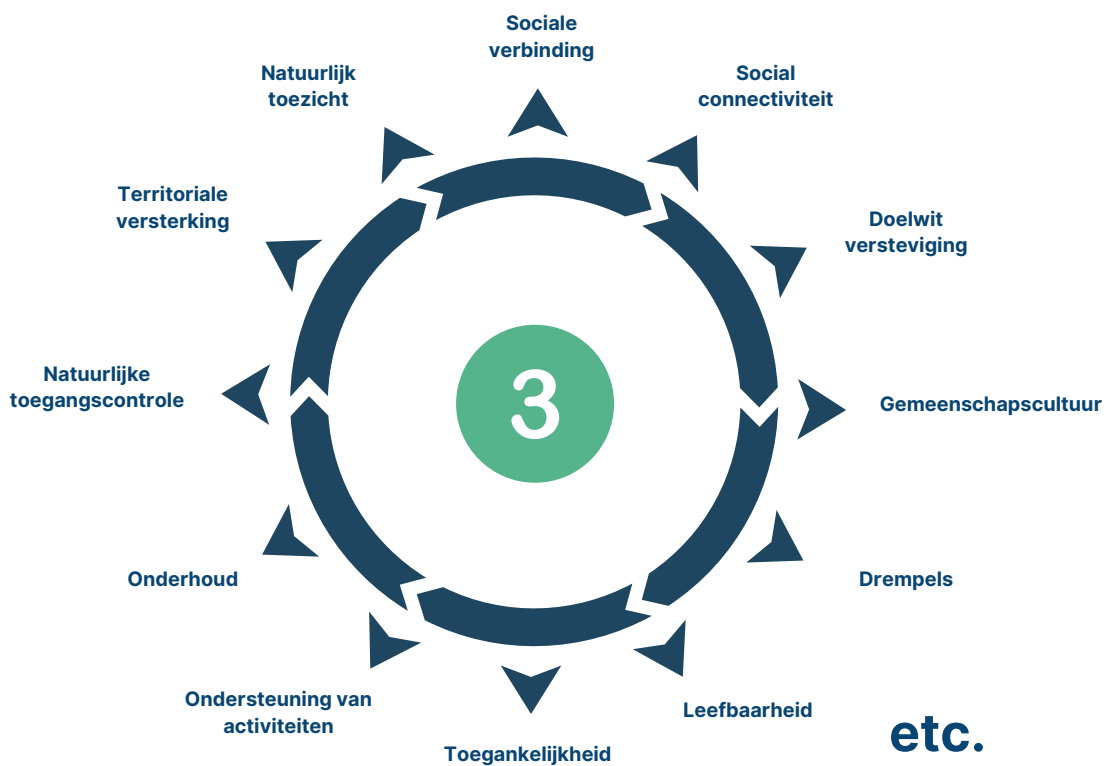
Sociale verbinding

Social connectiviteit

Doelwit versteviging

Gemeenschapscultuur

Drempels

Leefbaarheid

Toegankelijkheid

Ondersteuning van activiteiten

Onderhoud

Natuurlijke toegangscontrole

Territoriale versterking

Natuurlijk toezicht

3

etc.